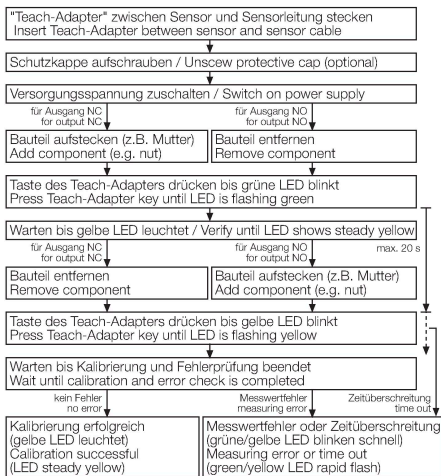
"Teach-Adapter" zwischen Sensor und Sensorleitung stecken
Insert Teach-Adapter between sensor and sensor cable

Schutzkappe aufschrauben / Unscew protective cap (optional)

Versorgungsspannung zuschalten / Switch on power supply

für Ausgang NC
for output NC

für Ausgang NO
for output NO

Bauteil aufstecken (z.B. Mutter)
Add component (e.g. nut)

Bauteil entfernen
Remove component

Taste des Teach-Adapters drücken bis grüne LED blinkt
Press Teach-Adapter key until LED is flashing green

Warten bis gelbe LED leuchtet / Verify until LED shows steady yellow

für Ausgang NC
for output NC

für Ausgang NO
for output NO

max. 20 s

Bauteil entfernen
Remove component

Bauteil aufstecken (z.B. Mutter)
Add component (e.g. nut)

Taste des Teach-Adapters drücken bis gelbe LED blinkt
Press Teach-Adapter key until LED is flashing yellow

Warten bis Kalibrierung und Fehlerprüfung beendet
Wait until calibration and error check is completed

kein Fehler
no error

Messwertfehler
measuring error

Zeitüberschreitung
time out

Kalibrierung erfolgreich
(gelbe LED leuchtet)
Calibration successful
(LED steady yellow)

Messwertfehler oder Zeitüberschreitung
(grüne/gelbe LED blinken schnell)
Measuring error or time out
(green/yellow LED rapid flash)